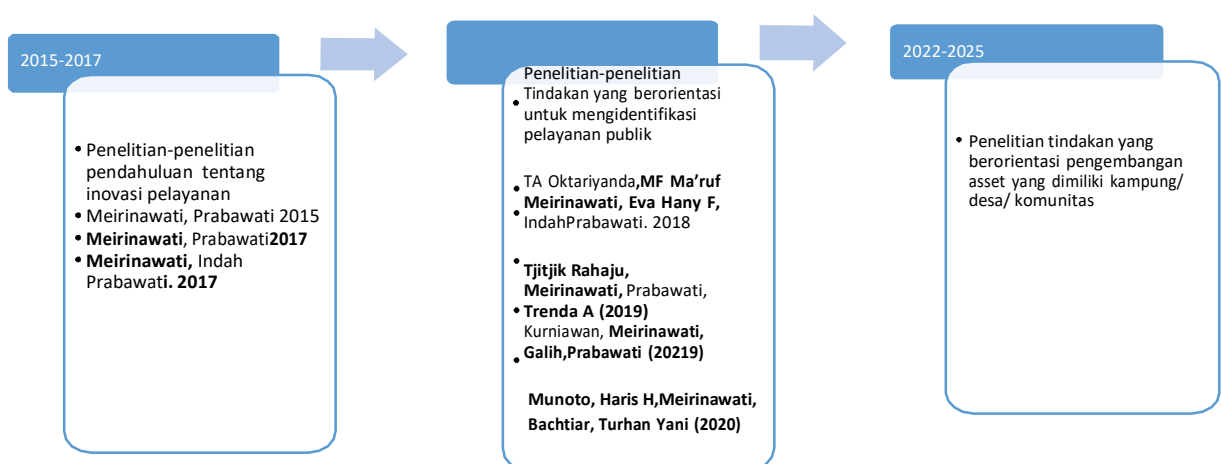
2015-2017

- Penelitian-penelitian pendahuluan tentang inovasi pelayanan
- Meirinawati, Prabawati 2015
- **Meirinawati**, Prabawati**2017**
- **Meirinawati,** Indah Prabawat**i. 2017**

Penelitian-penelitian Tindakan yang berorientasi untuk mengidentifikasi pelayanan publik

TA Oktariyanda,**MF Ma'ruf**
- **Meirinawati, Eva Hany F,** IndahPrabawati. 2018

**Tjitjik Rahaju, Meirinawati,** Prabawati,
- **Trenda A (2019)** Kurniawan, **Meirinawati,**
- **Galih,Prabawati (20219)**

**Munoto, Haris H,Meirinawati, Bachtiar, Turhan Yani (2020)**

2022-2025

- Penelitian tindakan yang berorientasi pengembangan asset yang dimiliki kampung/ desa/ komunitas